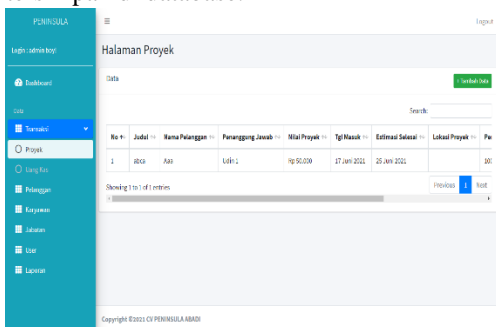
PENINSULA

Login : admin toyi

Dashboard

Data

Transaksi

Proyek

Uang Kas

Pelanggan

Karyawan

Jabatan

User

Laporan

≡

Logout

Halaman Proyek

Data

+ Tambah Data

Search:

| No | Judul | Nama Pelanggan | Penanggung Jawab | Nilai Proyek | Tgl Masuk | Estimasi Selesai | Lokasi Proyek | Pe |
|---|---|---|---|---|---|---|---|---|
| 1 | abca | Aaa | Udin 1 | Rp 50.000 | 17 Juni 2021 | 25 Juni 2021 | | 10 |

Showing 1 to 1 of 1 entries

Previous 1 Next

Copyright ©2021 CV PENINSULA ABADI